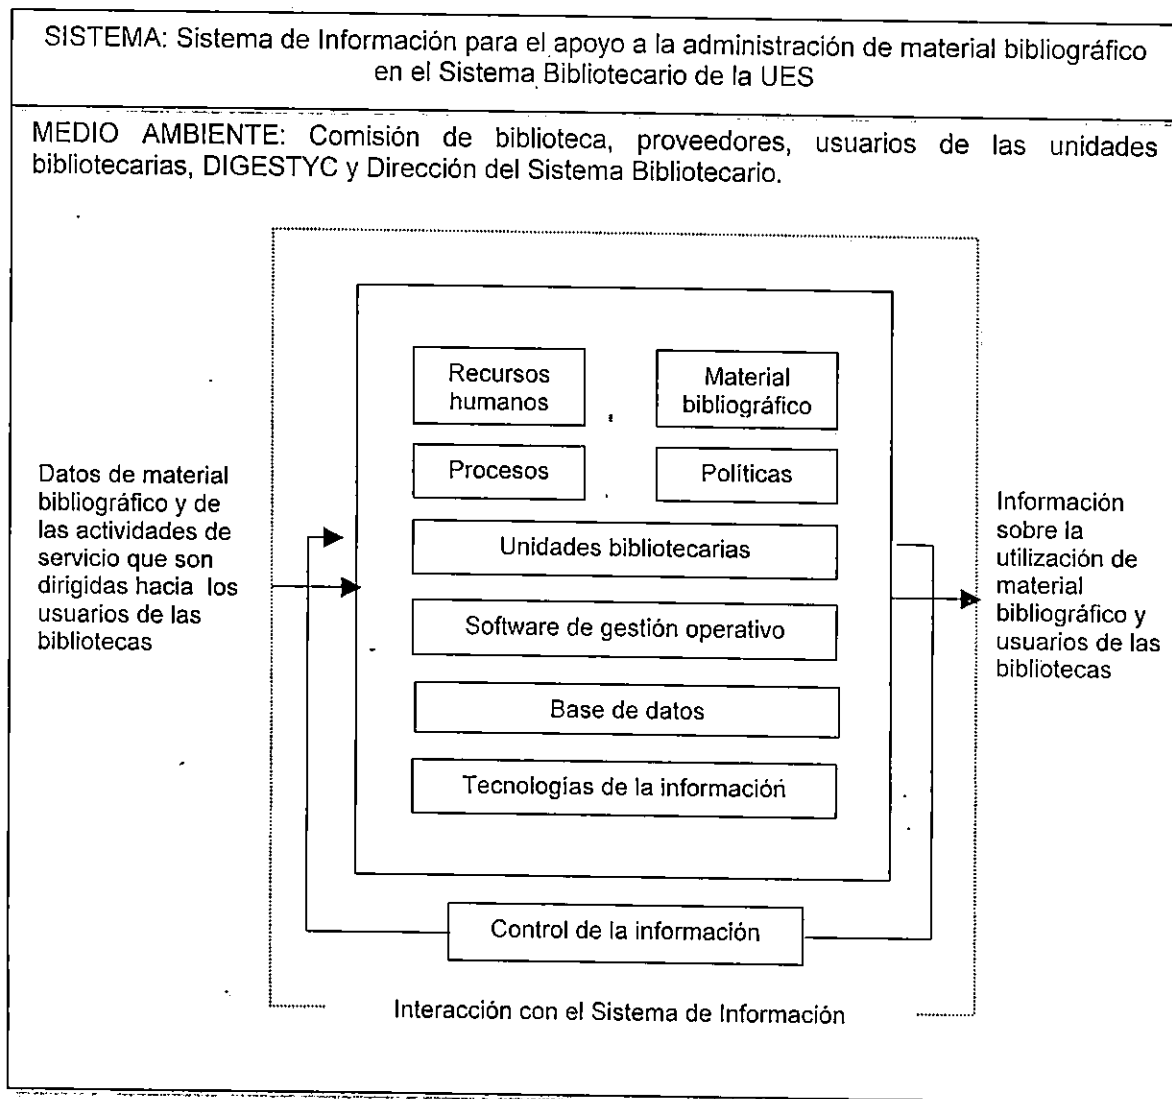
SISTEMA: Sistema de Información para el apoyo a la administración de material bibliográfico en el Sistema Bibliotecario de la UES

MEDIO AMBIENTE: Comisión de biblioteca, proveedores, usuarios de las unidades bibliotecarias, DIGESTYC y Dirección del Sistema Bibliotecario.

Datos de material bibliográfico y de las actividades de servicio que son dirigidas hacia los usuarios de las bibliotecas

Recursos humanos

Material bibliográfico

Procesos

Políticas

Unidades bibliotecarias

Software de gestión operativo

Base de datos

Tecnologías de la información

Información sobre la utilización de material bibliográfico y usuarios de las bibliotecas

Control de la información

Interacción con el Sistema de Información